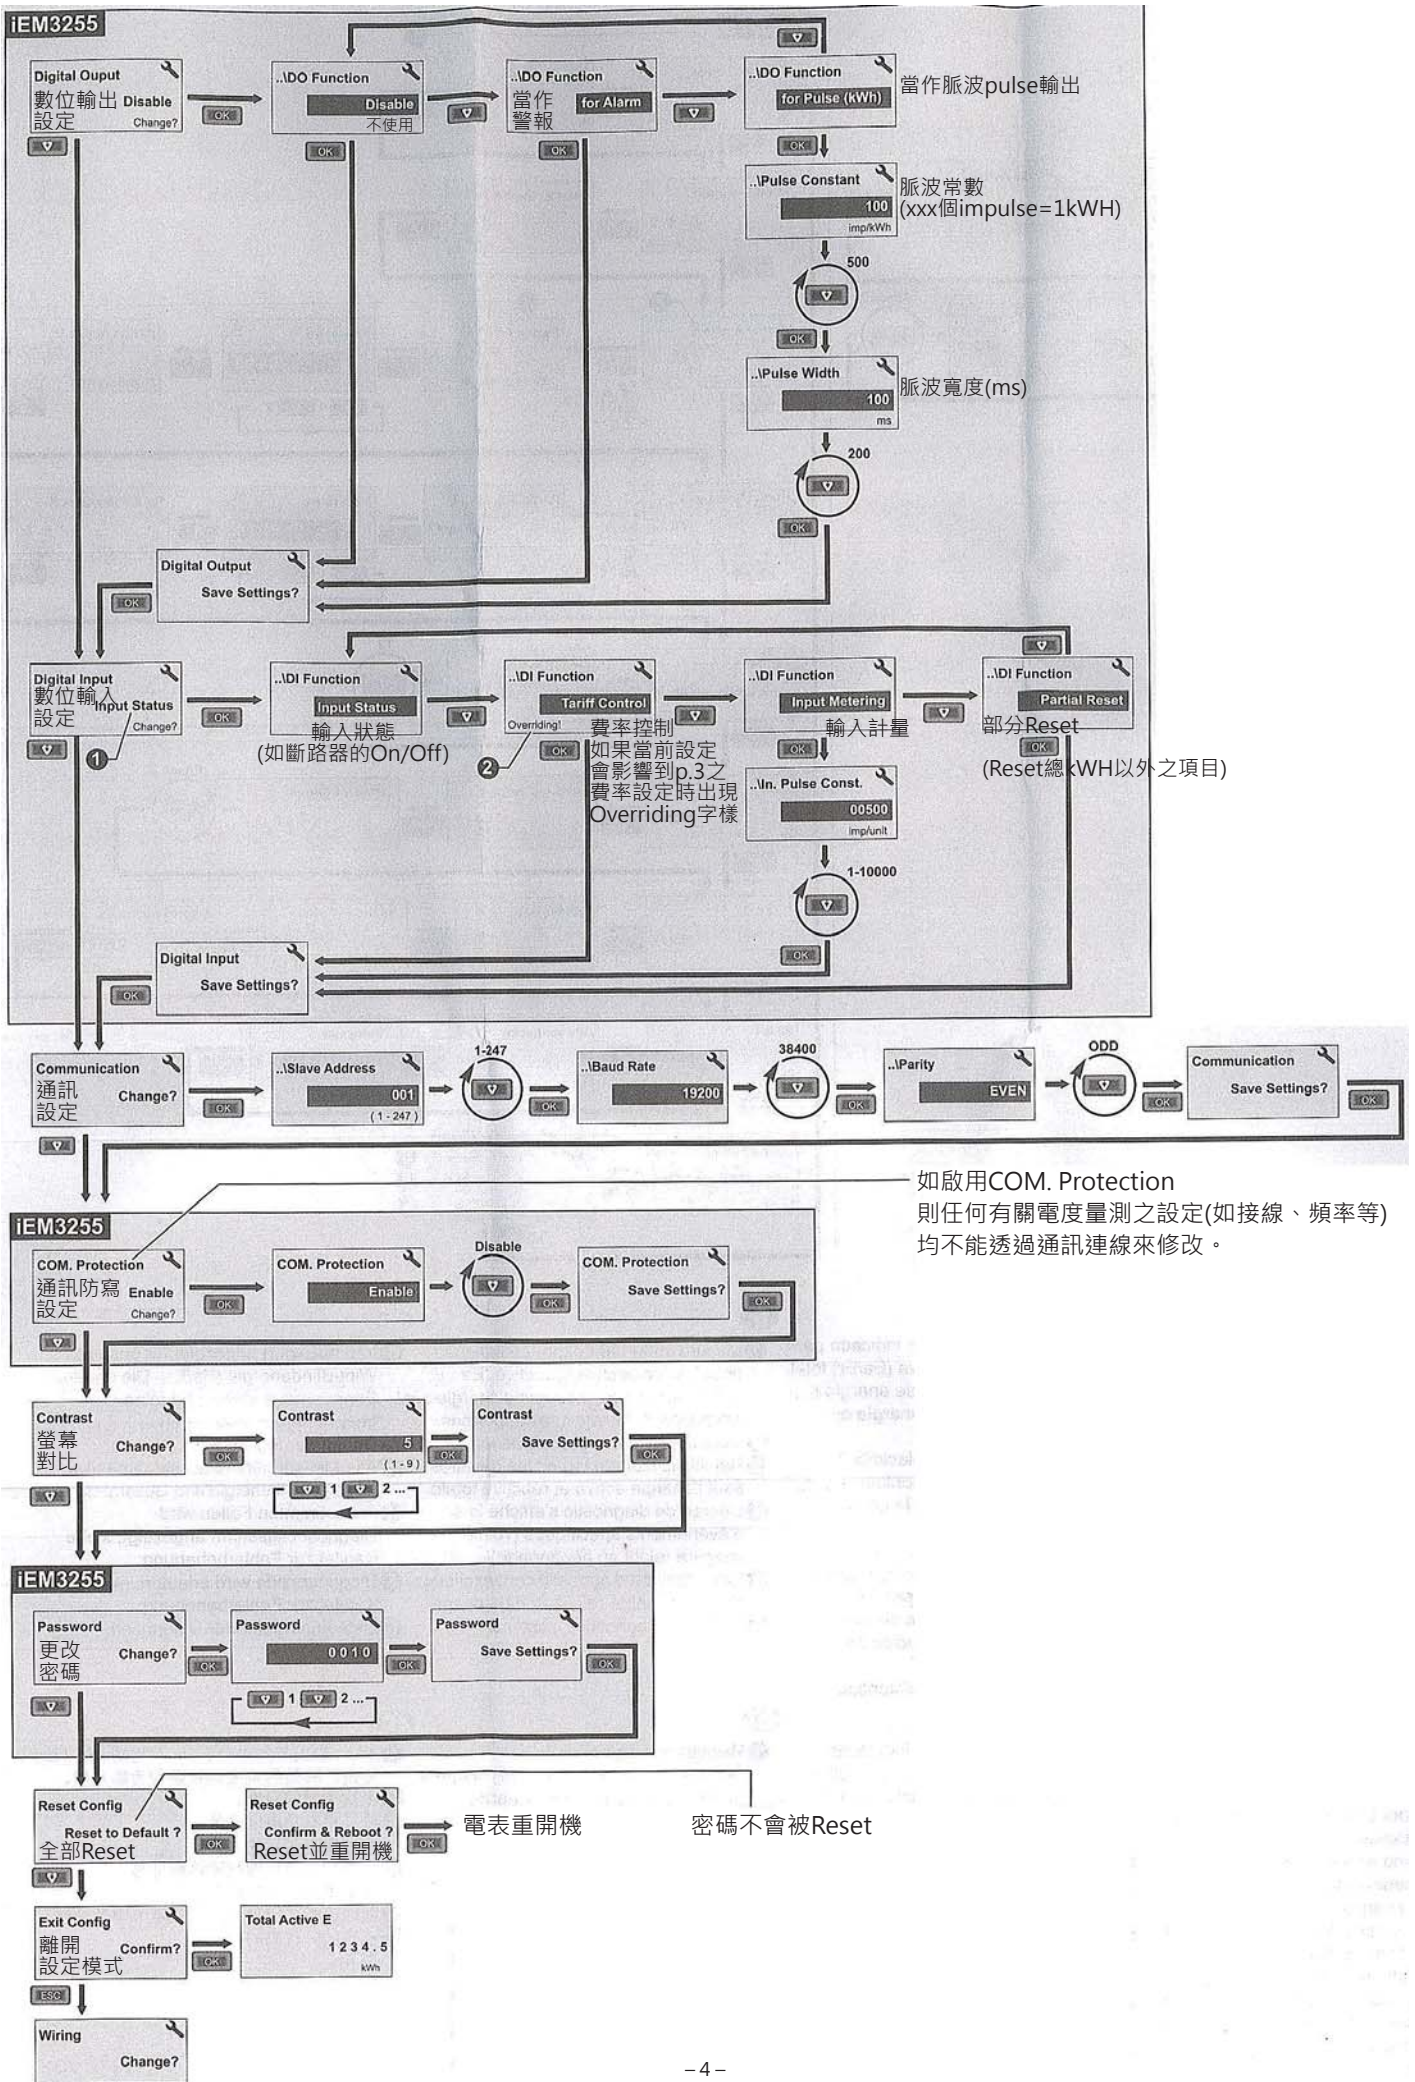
iEM3255

Digital Ouput
數位輸出 Disable
設定 Change?

OK

..\DO Function
Disable
不使用

OK

..\DO Function
當作 for Alarm
警報

OK

..\DO Function
for Pulse (kWh)
當作脈波pulse輸出

OK

..\Pulse Constant
100
imp/kWh
脈波常數
(xxx個impulse=1kWH)

500

OK

..\Pulse Width
100
ms
脈波寬度(ms)

200

OK

Digital Output
Save Settings?

OK

Digital Input
數位輸入 Input Status
設定 Change?

❶

OK

..\DI Function
Input Status
輸入狀態
(如斷路器的On/Off)

..\DI Function
Tariff Control
Overriding!
費率控制
如果當前設定
會影響到p.3之
費率設定時出現
Overriding字樣

❷

OK

..\DI Function
Input Metering
輸入計量

OK

..\In. Pulse Const.
00500
imp/unit

1-10000

OK

..\DI Function
Partial Reset
部分Reset
(Reset總kWH以外之項目)

OK

Digital Input
Save Settings?

OK

Communication
通訊 Change?
設定

OK

..\Slave Address
001
(1 - 247)

1-247

OK

..\Baud Rate
19200

38400

OK

..\Parity
EVEN

ODD

OK

Communication
Save Settings?

OK

如啟用COM. Protection
則任何有關電度量測之設定(如接線、頻率等)
均不能透過通訊連線來修改。

iEM3255

COM. Protection
通訊防寫 Enable
設定 Change?

OK

COM. Protection
Enable

Disable

OK

COM. Protection
Save Settings?

OK

Contrast
螢幕 Change?
對比

OK

Contrast
5
(1 - 9)

1 2 ...

OK

Contrast
Save Settings?

OK

iEM3255

Password
更改 Change?
密碼

OK

Password
0 0 1 0

1 2 ...

OK

Password
Save Settings?

OK

Reset Config
Reset to Default ?
全部Reset

OK

Reset Config
Confirm & Reboot ?
Reset並重開機

OK

電表重開機

密碼不會被Reset

Exit Config
離開 Confirm?
設定模式

OK

Total Active E
1 2 3 4 . 5
kWh

ESC

Wiring
Change?

– 4 –